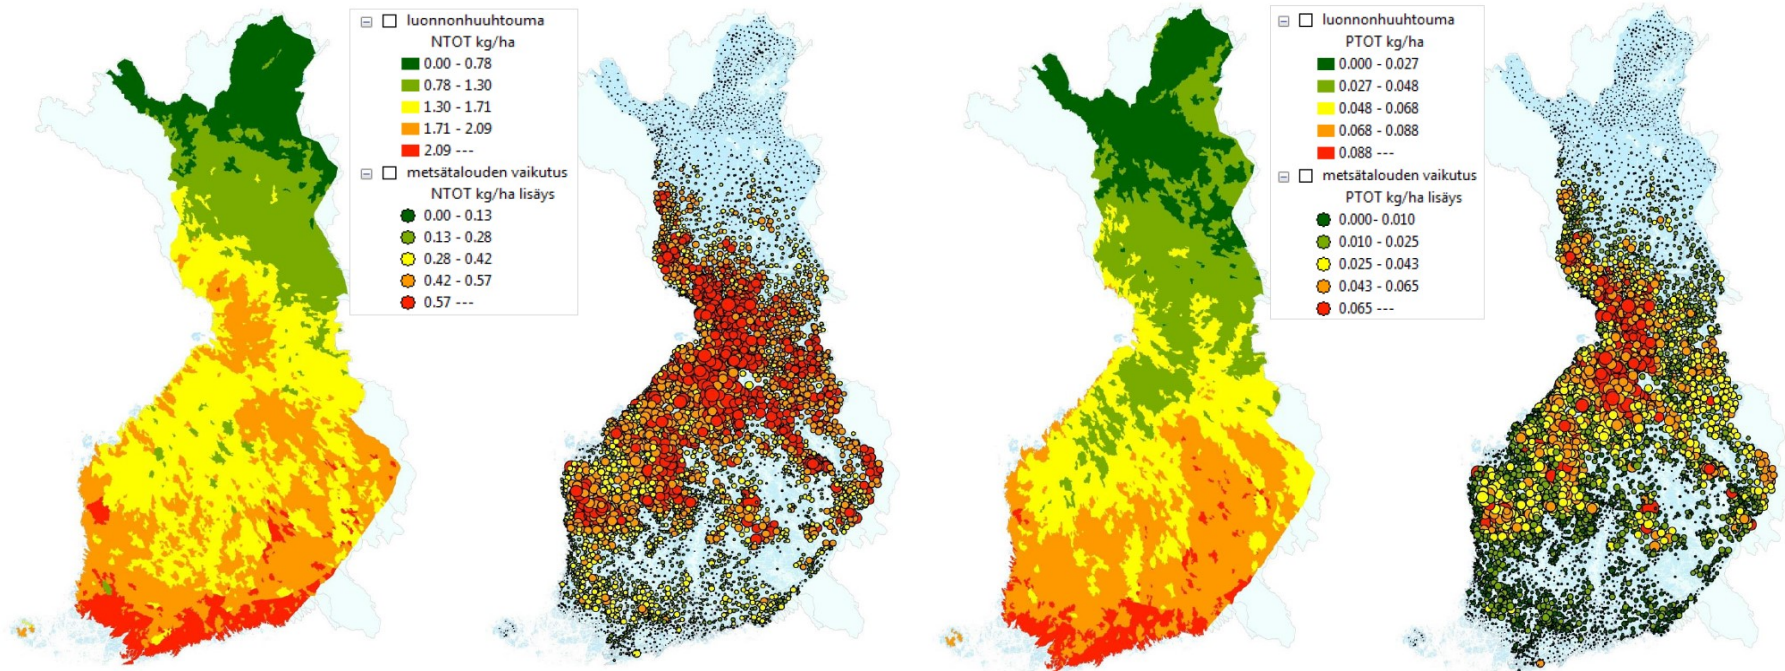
luonnonhuuhtouma
NTOT kg/ha
0.00 - 0.78
0.78 - 1.30
1.30 - 1.71
1.71 - 2.09
2.09 ---
metsätalouden vaikutus
NTOT kg/ha lisäys
0.00 - 0.13
0.13 - 0.28
0.28 - 0.42
0.42 - 0.57
0.57 ---

luonnonhuuhtouma
PTOT kg/ha
0.000 - 0.027
0.027 - 0.048
0.048 - 0.068
0.068 - 0.088
0.088 ---
metsätalouden vaikutus
PTOT kg/ha lisäys
0.000- 0.010
0.010 - 0.025
0.025 - 0.043
0.043 - 0.065
0.065 ---